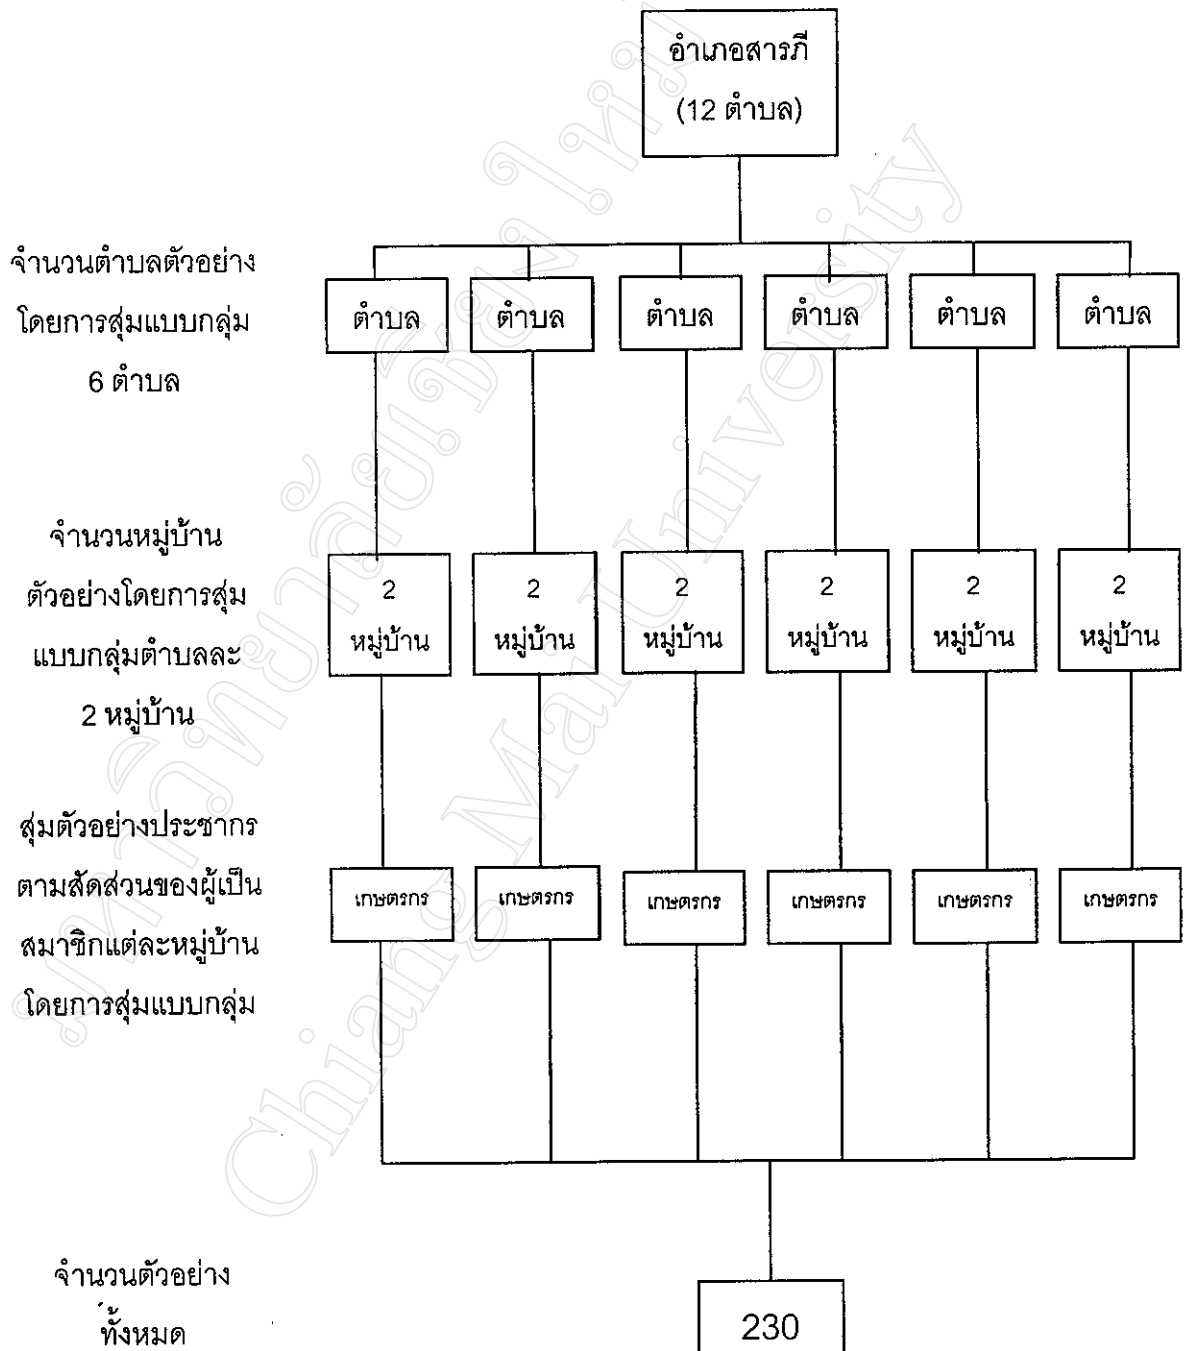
อำเภอสารภี
(12 ตำบล)

จำนวนตำบลตัวอย่าง โดยการสุ่มแบบกลุ่ม 6 ตำบล

ตำบล
ตำบล
ตำบล
ตำบล
ตำบล
ตำบล

จำนวนหมู่บ้าน ตัวอย่างโดยการสุ่ม แบบกลุ่มตำบลละ 2 หมู่บ้าน

2 หมู่บ้าน
2 หมู่บ้าน
2 หมู่บ้าน
2 หมู่บ้าน
2 หมู่บ้าน
2 หมู่บ้าน

สุ่มตัวอย่างประชากร ตามสัดส่วนของผู้เป็น สมาชิกแต่ละหมู่บ้าน โดยการสุ่มแบบกลุ่ม

เกษตรกร
เกษตรกร
เกษตรกร
เกษตรกร
เกษตรกร
เกษตรกร

จำนวนตัวอย่าง ทั้งหมด

230

มหาวิทยาลัยเชียงใหม่
Chiang Mai University